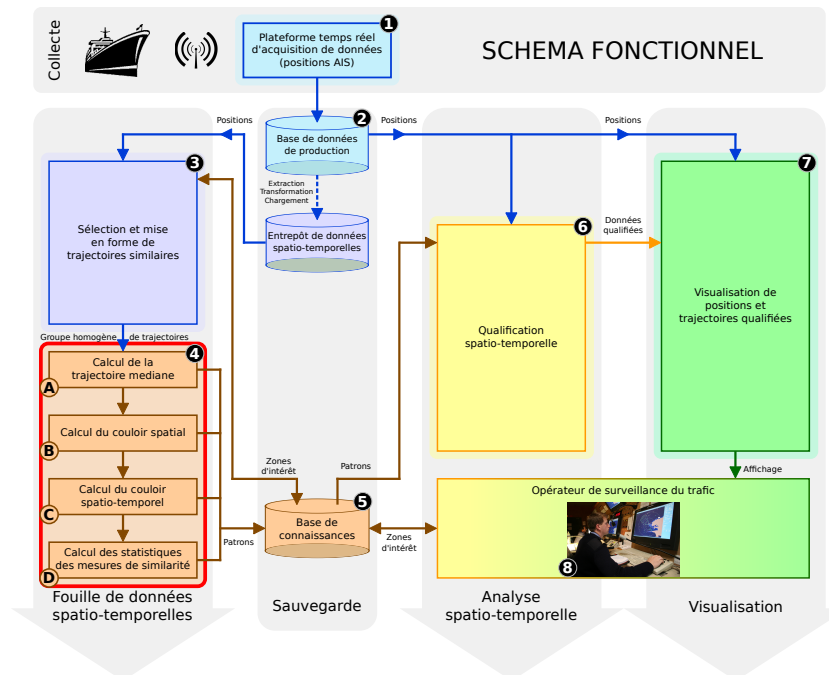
Collecte

1
Plateforme temps réel d'acquisition de données (positions AIS)

SCHEMA FONCTIONNEL

Positions

2
Base de données de production

Positions

Positions

3
Sélection et mise en forme de trajectoires similaires

Extraction Transformation Chargement

Entrepôt de données spatio-temporelles

Données qualifiées

6
Qualification spatio-temporelle

7
Visualisation de positions et trajectoires qualifiées

Groupe homogène de trajectoires

4
A
Calcul de la trajectoire mediane

B
Calcul du couloir spatial

C
Calcul du couloir spatio-temporel

D
Calcul des statistiques des mesures de similarité

Zones d'intérêt

Patrons

Patrons

5
Base de connaissances

Zones d'intérêt

Affichage

Opérateur de surveillance du trafic

8

Fouille de données spatio-temporelles

Sauvegarde

Analyse spatio-temporelle

Visualisation